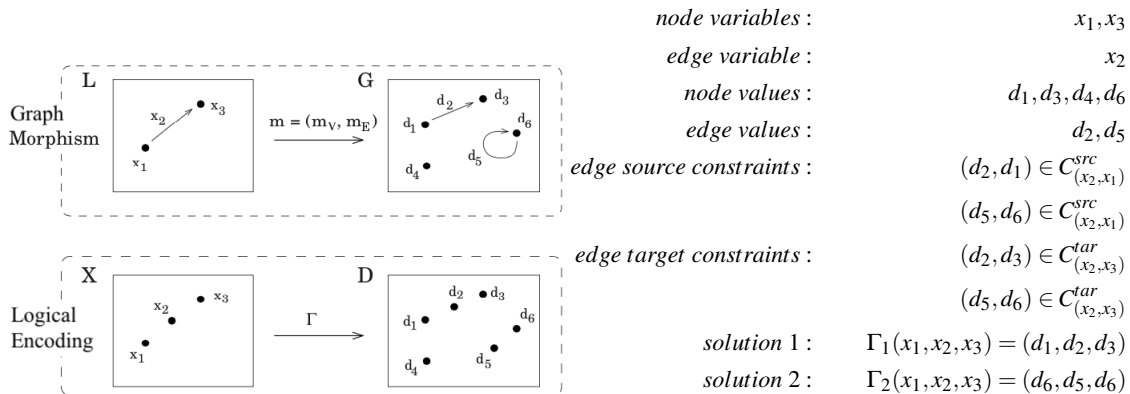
Graph Morphism

L

$x_2$ $x_3$ $x_1$

$m = (m_V, m_E)$

G

$d_2$ $d_3$ $d_1$ $d_6$ $d_5$ $d_4$

Logical Encoding

X

$x_2$ $x_3$ $x_1$

$\Gamma$

D

$d_2$ $d_3$ $d_1$ $d_6$ $d_4$ $d_5$

| | |
|---|---|
| *node variables* : | $x_1, x_3$ |
| *edge variable* : | $x_2$ |
| *node values* : | $d_1, d_3, d_4, d_6$ |
| *edge values* : | $d_2, d_5$ |
| *edge source constraints* : | $(d_2, d_1) \in C^{src}_{(x_2,x_1)}$ |
| | $(d_5, d_6) \in C^{src}_{(x_2,x_1)}$ |
| *edge target constraints* : | $(d_2, d_3) \in C^{tar}_{(x_2,x_3)}$ |
| | $(d_5, d_6) \in C^{tar}_{(x_2,x_3)}$ |
| *solution* 1 : | $\Gamma_1(x_1, x_2, x_3) = (d_1, d_2, d_3)$ |
| *solution* 2 : | $\Gamma_2(x_1, x_2, x_3) = (d_6, d_5, d_6)$ |